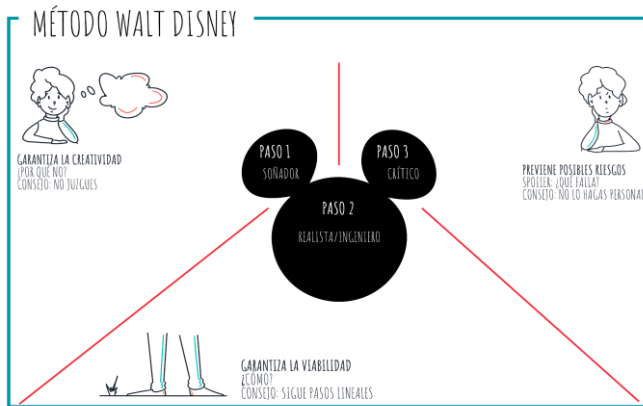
MÉTODO WALT DISNEY

GARANTIZA LA CREATIVIDAD
¿POR QUÉ NO?
CONSEJO: NO JUZGUES

PASO 1
SOÑADOR

PASO 3
CRÍTICO

PASO 2
REALISTA/INGENIERO

PREVIENE POSIBLES RIESGOS
SPOILER: ¿QUÉ FALLA?
CONSEJO: NO LO HAGAS PERSONAL

GARANTIZA LA VIABILIDAD
¿CÓMO?
CONSEJO: SIGUE PASOS LINEALES